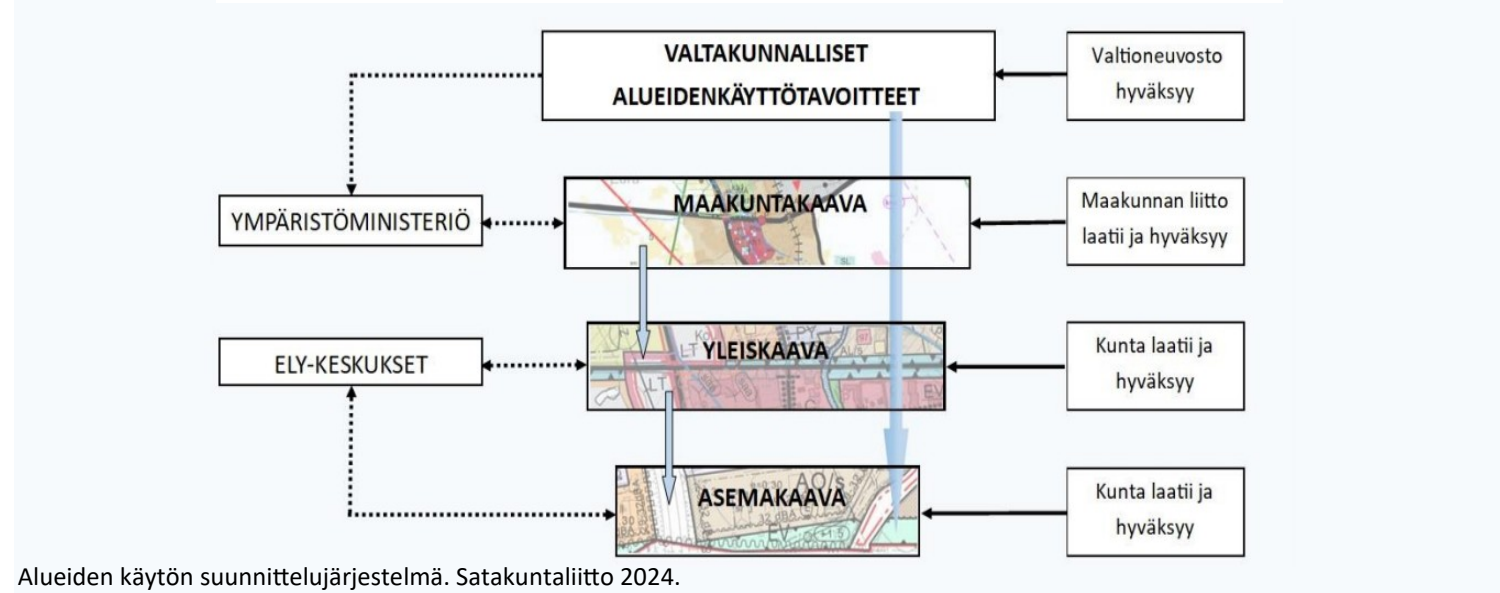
VALTAKUNNALLISET ALUEIDENKÄYTTÖTAVOITTEET

Valtioneuvosto hyväksyy

YMPÄRISTÖMINISTERIÖ

MAAKUNTAKAAVA

Maakunnan liitto laatii ja hyväksyy

ELY-KESKUKSET

YLEISKAAVA

Kunta laatii ja hyväksyy

ASEMAKAAVA

Kunta laatii ja hyväksyy

Alueiden käytön suunnittelujärjestelmä. Satakuntaliitto 2024.